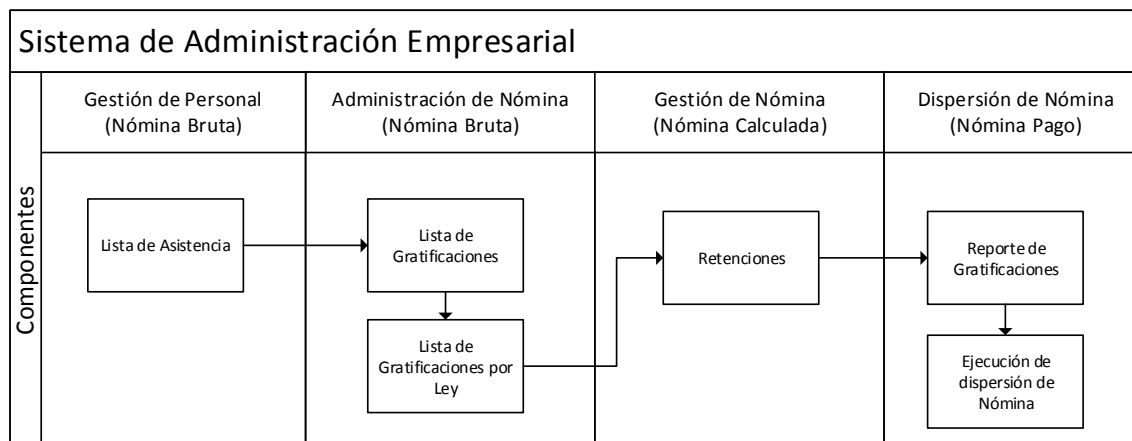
Sistema de Administración Empresarial

Componentes

Gestión de Personal (Nómina Bruta)

Administración de Nómina (Nómina Bruta)

Gestión de Nómina (Nómina Calculada)

Dispersión de Nómina (Nómina Pago)

Lista de Asistencia

Lista de Gratificaciones

Lista de Gratificaciones por Ley

Retenciones

Reporte de Gratificaciones

Ejecución de dispersión de Nómina